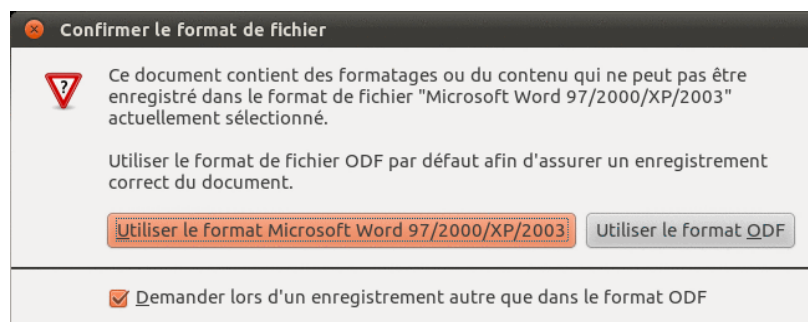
Confirmer le format de fichier

Ce document contient des formatages ou du contenu qui ne peut pas être enregistré dans le format de fichier "Microsoft Word 97/2000/XP/2003" actuellement sélectionné.

Utiliser le format de fichier ODF par défaut afin d'assurer un enregistrement correct du document.

Utiliser le format Microsoft Word 97/2000/XP/2003

Utiliser le format ODF

Demander lors d'un enregistrement autre que dans le format ODF